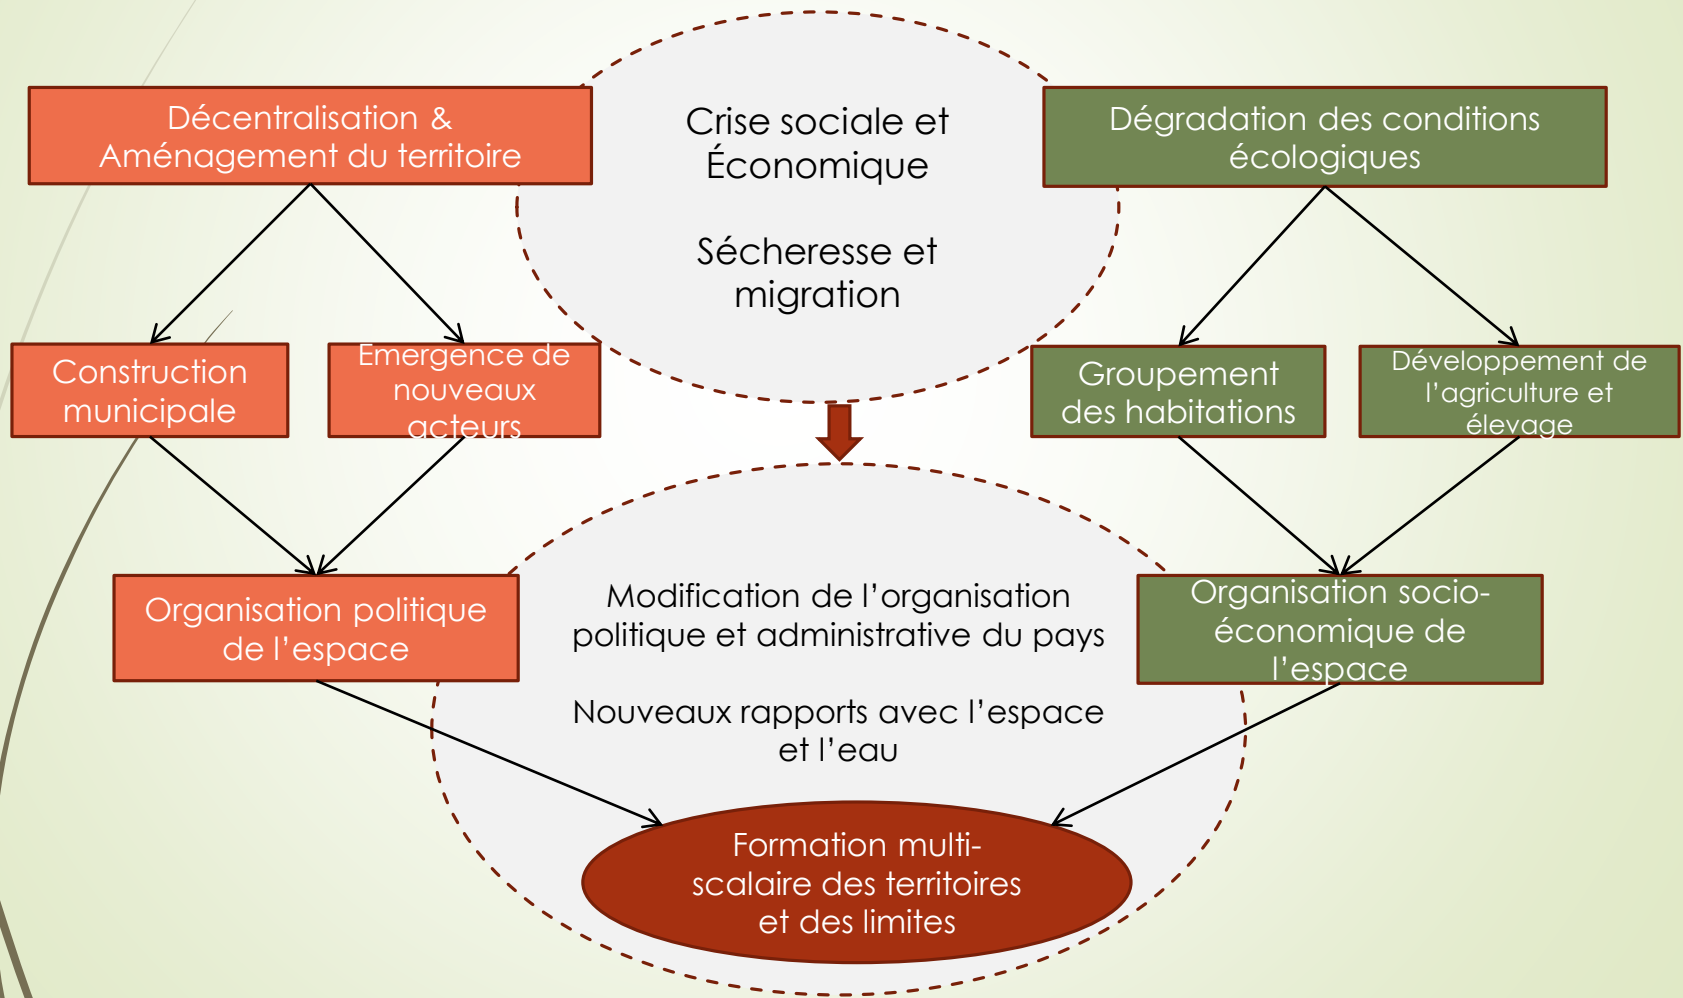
Décentralisation & Aménagement du territoire

Crise sociale et Économique

Sécheresse et migration

Dégradation des conditions écologiques

Construction municipale

Emergence de nouveaux acteurs

Groupement des habitations

Développement de l'agriculture et élevage

Organisation politique de l'espace

Modification de l'organisation politique et administrative du pays

Nouveaux rapports avec l'espace et l'eau

Organisation socio-économique de l'espace

Formation multi-scalaire des territoires et des limites